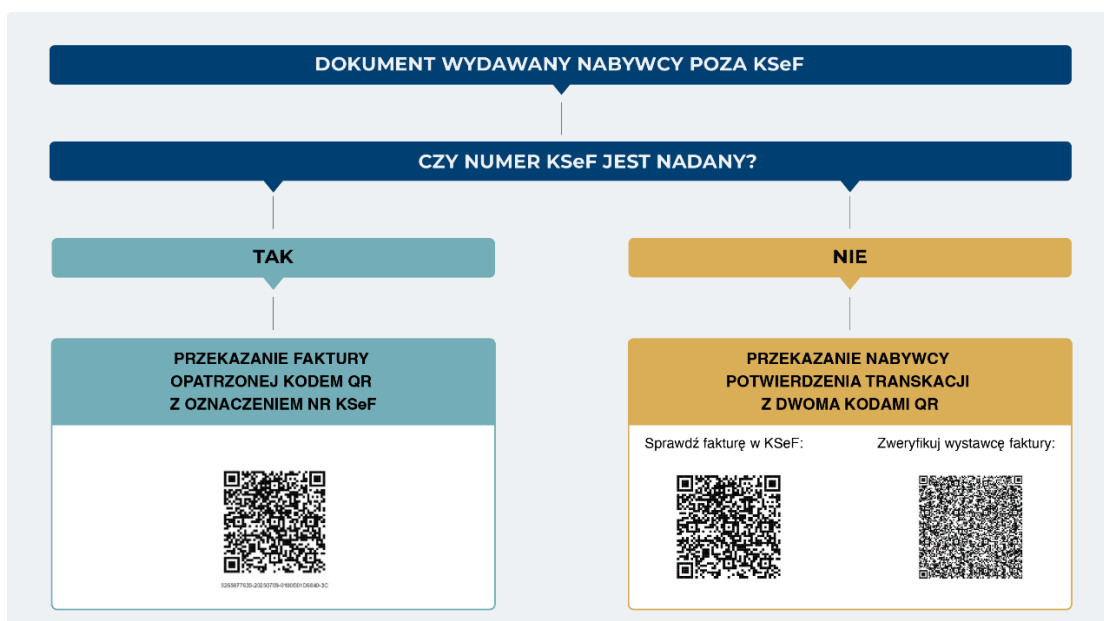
DOKUMENT WYDAWANY NABYWCY POZA KSeF

CZY NUMER KSeF JEST NADANY?

TAK

NIE

PRZEKAZANIE FAKTURY OPATRZONEJ KODEM QR Z OZNACZENIEM NR KSeF

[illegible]

PRZEKAZANIE NABYWCY POTWIERDZENIA TRANSKACJI Z DWOMA KODAMI QR

Sprawdź fakturę w KSeF:

Zweryfikuj wystawcę faktury: